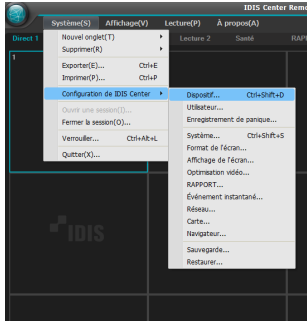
IDIS Center Rem

Système(S) Affichage(V) Lecture(P) À propos(A)

Direct 1 Lecture 2 Santé RAPP

1

Nouvel onglet(T)
Supprimer(K)
Exporter(E)... Ctrl+E
Imprimer(P)... Ctrl+P
Configuration de IDIS Center
Ouvrir une session(I)...
Fermer la session(O)...
Verrouiller... Ctrl+Alt+L
Quitter(X)...

Dispositif... Ctrl+Shift+D
Utilisateur...
Enregistrement de panique...
Système... Ctrl+Shift+S
Format de l'écran...
Affichage de l'écran...
Optimisation vidéo...
RAPPORT...
Événement instantané...
Réseau...
Carte...
Navigateur...
Sauvegarde...
Restaurer...

IDIS